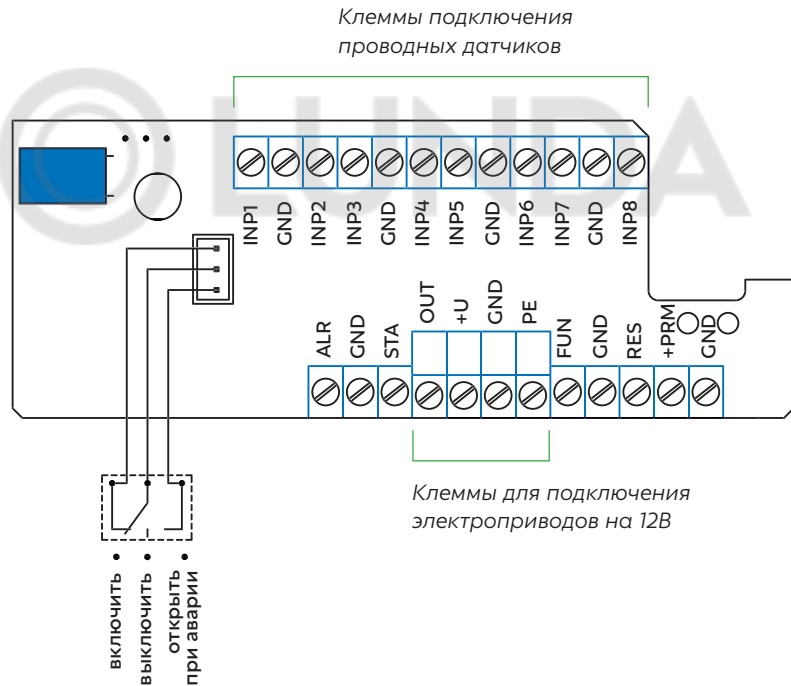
Клеммы подключения проводных датчиков

INP1
GND
INP2
INP3
GND
INP4
INP5
GND
INP6
INP7
GND
INP8

ALR
GND
STA
OUT
+U
GND
PE
FUN
GND
RES
+PRM
GND

Клеммы для подключения электроприводов на 12В

включить
выключить
открыть при аварии

LUNDA